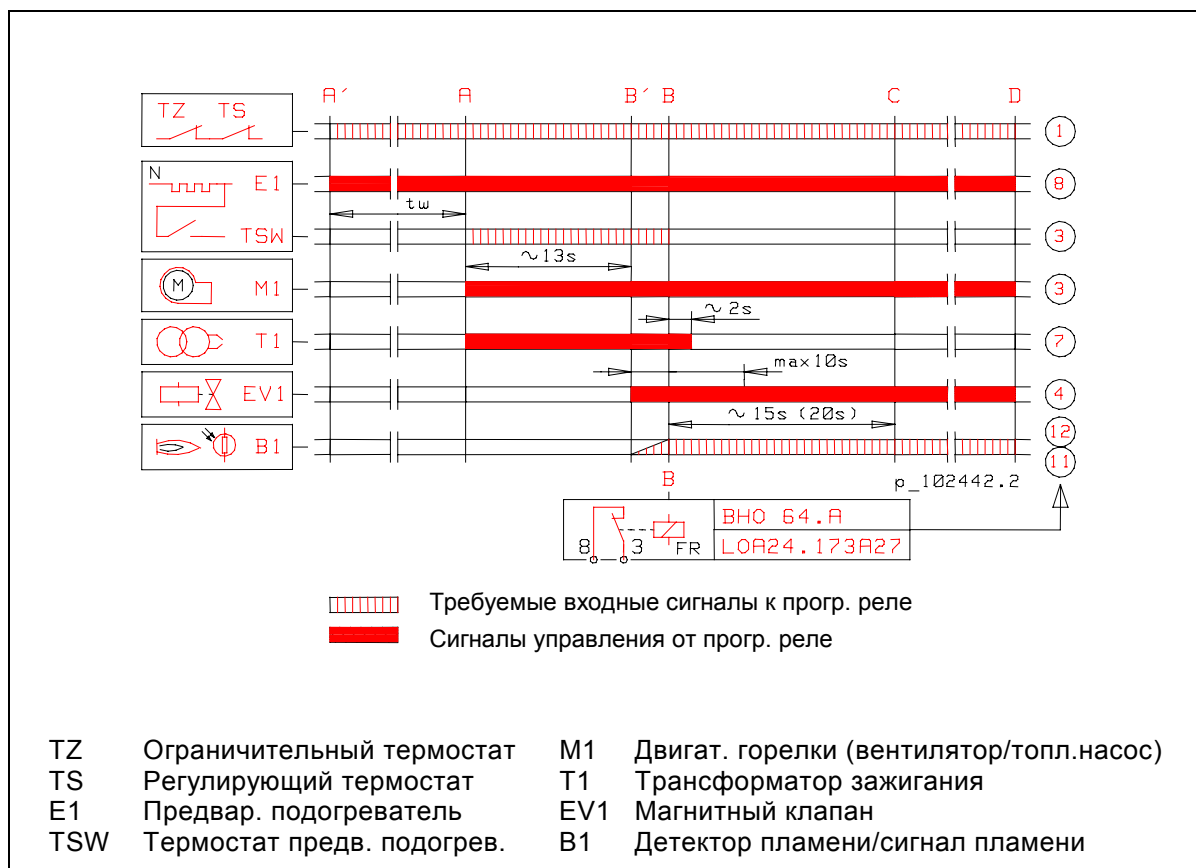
A´ A B´ B C D

TZ TS
1

N
E1
8

tw

TSW
3

~13s

M
M1
3

~2s

T1
7

max10s

EV1
4

~15s (20s)

B1
12
11

B
p_102442.2

8 3 FR
BHO 64.A
LOA24.173A27

Требуемые входные сигналы к прогр. реле

Сигналы управления от прогр. реле

TZ Ограничительный термостат
TS Регулирующий термостат
E1 Предвар. подогреватель
TSW Термостат предв. подогрев.

M1 Двигат. горелки (вентилятор/топл.насос)
T1 Трансформатор зажигания
EV1 Магнитный клапан
B1 Детектор пламени/сигнал пламени